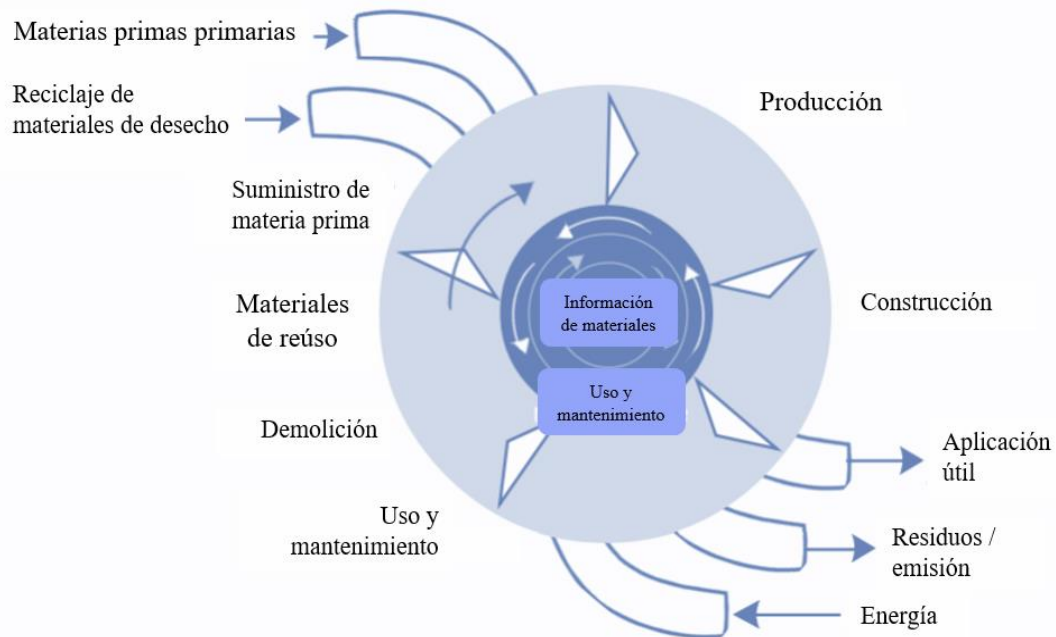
Materias primas primarias

Reciclaje de materiales de desecho

Producción

Suministro de materia prima

Materiales de reúso

Información de materiales

Construcción

Uso y mantenimiento

Demolición

Aplicación útil

Uso y mantenimiento

Residuos / emisión

Energía